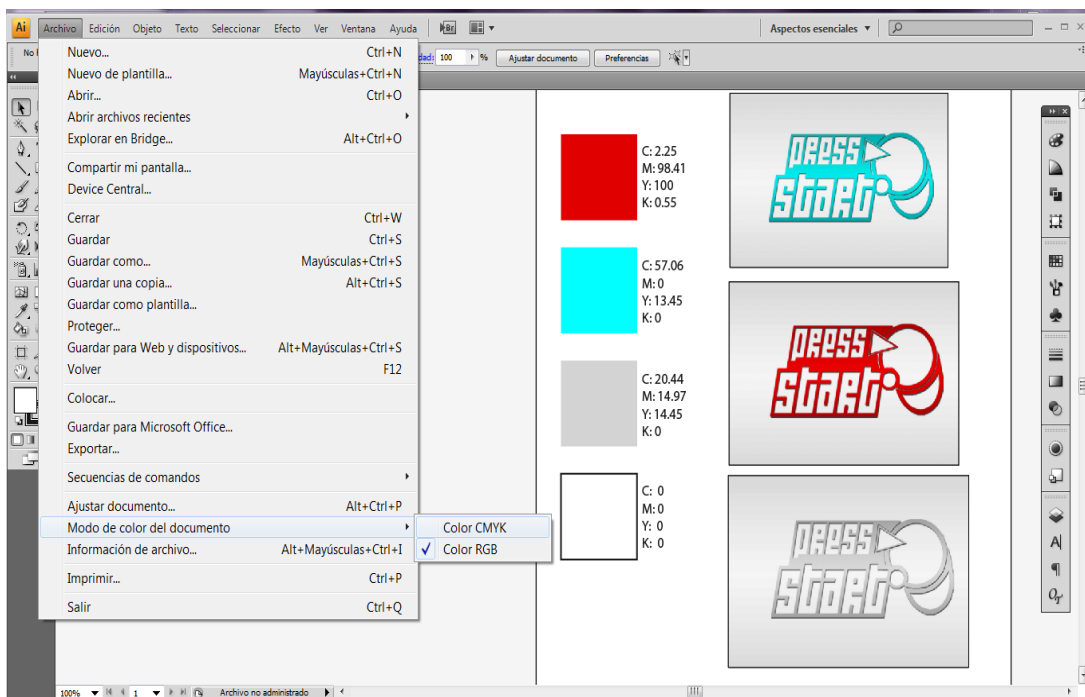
Ai Archivo Edición Objeto Texto Seleccionar Efecto Ver Ventana Ayuda

Aspectos esenciales ▼

No f

dad: 100 %  Ajustar documento  Preferencias

Nuevo... Ctrl+N
Nuevo de plantilla... Mayúsculas+Ctrl+N
Abrir... Ctrl+O
Abrir archivos recientes
Explorar en Bridge... Alt+Ctrl+O

Compartir mi pantalla...
Device Central...

Cerrar Ctrl+W
Guardar Ctrl+S
Guardar como... Mayúsculas+Ctrl+S
Guardar una copia... Alt+Ctrl+S
Guardar como plantilla...
Proteger...
Guardar para Web y dispositivos... Alt+Mayúsculas+Ctrl+S
Volver F12

Colocar...

Guardar para Microsoft Office...
Exportar...

Secuencias de comandos

Ajustar documento... Alt+Ctrl+P
Modo de color del documento
Información de archivo... Alt+Mayúsculas+Ctrl+I

Imprimir... Ctrl+P

Salir Ctrl+Q

Color CMYK
✓ Color RGB

C: 2.25
M: 98.41
Y: 100
K: 0.55

C: 57.06
M: 0
Y: 13.45
K: 0

C: 20.44
M: 14.97
Y: 14.45
K: 0

C: 0
M: 0
Y: 0
K: 0

PRESS START

PRESS START

PRESS START

100% 1 Archivo no administrado